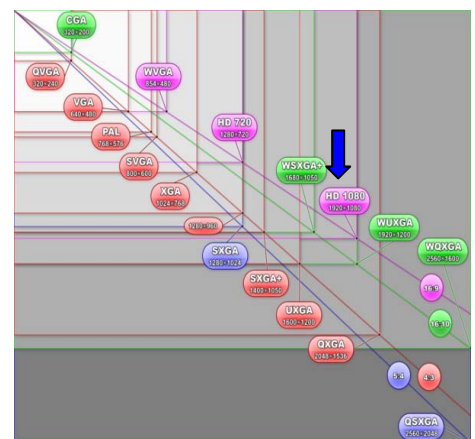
CGA
320×200

QVGA
320×240

WVGA
854×480

VGA
640×480

PAL
768×576

HD 720
1280×720

SVGA
800×600

WSXGA+
1680×1050

HD 1080
1920×1080

XGA
1024×768

1280×960

WUXGA
1920×1200

WQXGA
2560×1600

SXGA
1280×1024

SXGA+
1400×1050

16:9

UXGA
1600×1200

16:10

QXGA
2048×1536

5:4

4:3

QSXGA
2560×2048